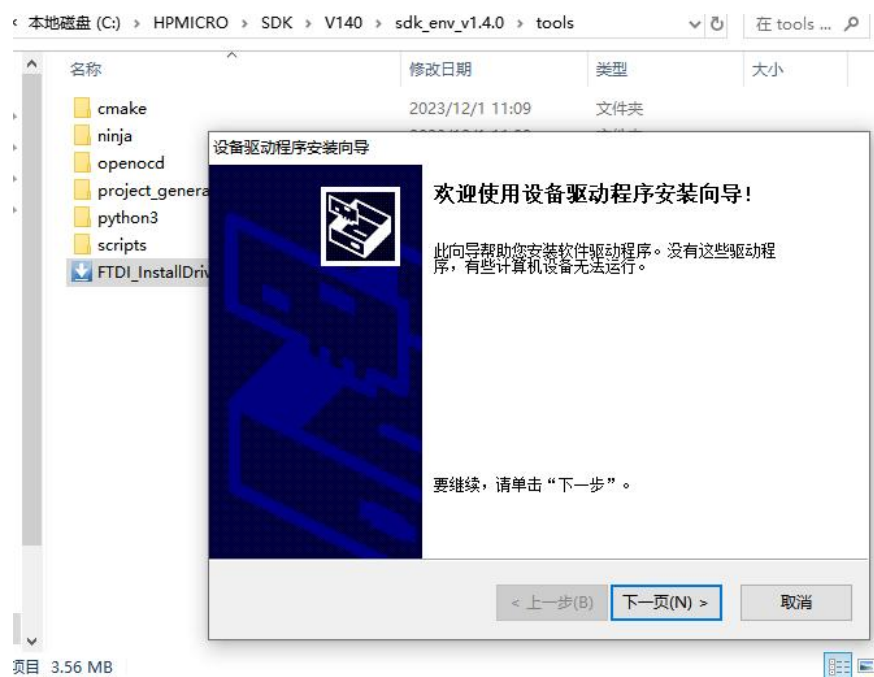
‹ 本地磁盘 (C:) › HPMICRO › SDK › V140 › sdk_env_v1.4.0 › tools

在 tools ...

名称

修改日期

类型

大小

cmake

2023/12/1 11:09

文件夹

ninja

openocd

project_genera

python3

scripts

FTDI_InstallDriv

设备驱动程序安装向导

欢迎使用设备驱动程序安装向导!

此向导帮助您安装软件驱动程序。没有这些驱动程序，有些计算机设备无法运行。

要继续，请单击“下一步”。

< 上一步(B)

下一页(N) >

取消

项目 3.56 MB